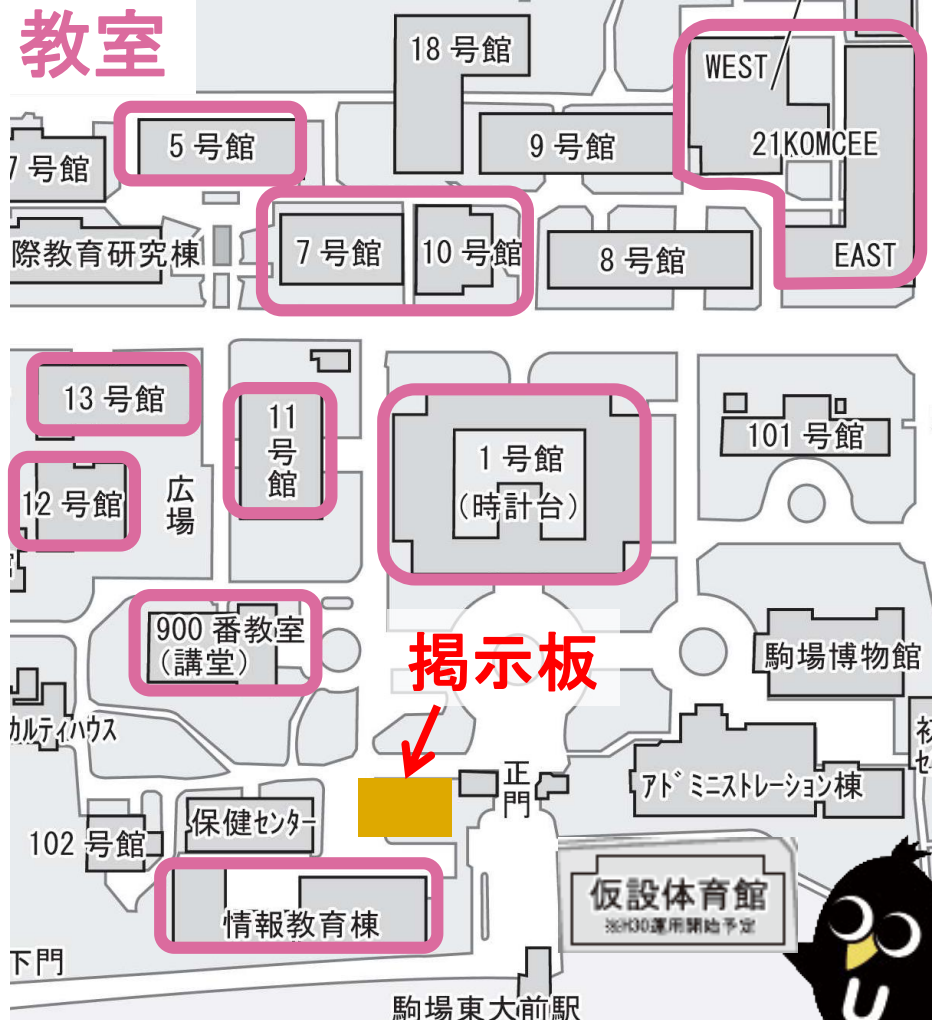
教室

18 号館

WEST

21KOMCEE

EAST

7 号館

5 号館

9 号館

際教育研究棟

7 号館

10 号館

8 号館

13 号館

11 号館

1 号館 (時計台)

101 号館

12 号館

広場

900 番教室 (講堂)

掲示板

駒場博物館

カルティハウス

正門

アドミニストレーション棟

102 号館

保健センター

仮設体育館

※H30運用開始予定

情報教育棟

下門

駒場東大前駅